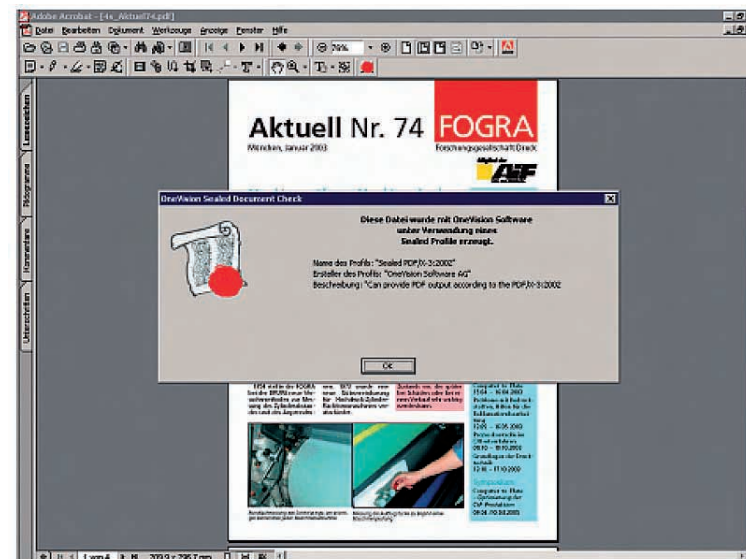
Adobe Acrobat - [4x_Aktuell74.pdf]

Datei Bearbeiten Dokument Werkzeuge Anzeige Fenster Hilfe

79%

Lesezeichen

Piktogramme

Kommentare

Unterschriften

Aktuell Nr. 74

FOGRA

München, Januar 2003

Forschungsgesellschaft Druck

Mitglied der AiF

OneVision Sealed Document Check

Diese Datei wurde mit OneVision Software unter Verwendung eines Sealed Profile erzeugt.

Name des Profils: "Sealed PDF/X-3:2002"

Ersteller des Profils: "OneVision Software AG"

Beschreibung: "Can provide PDF output according to the PDF/X-3:2002

OK

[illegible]

1 von 4

209,9 x 296,7 mm